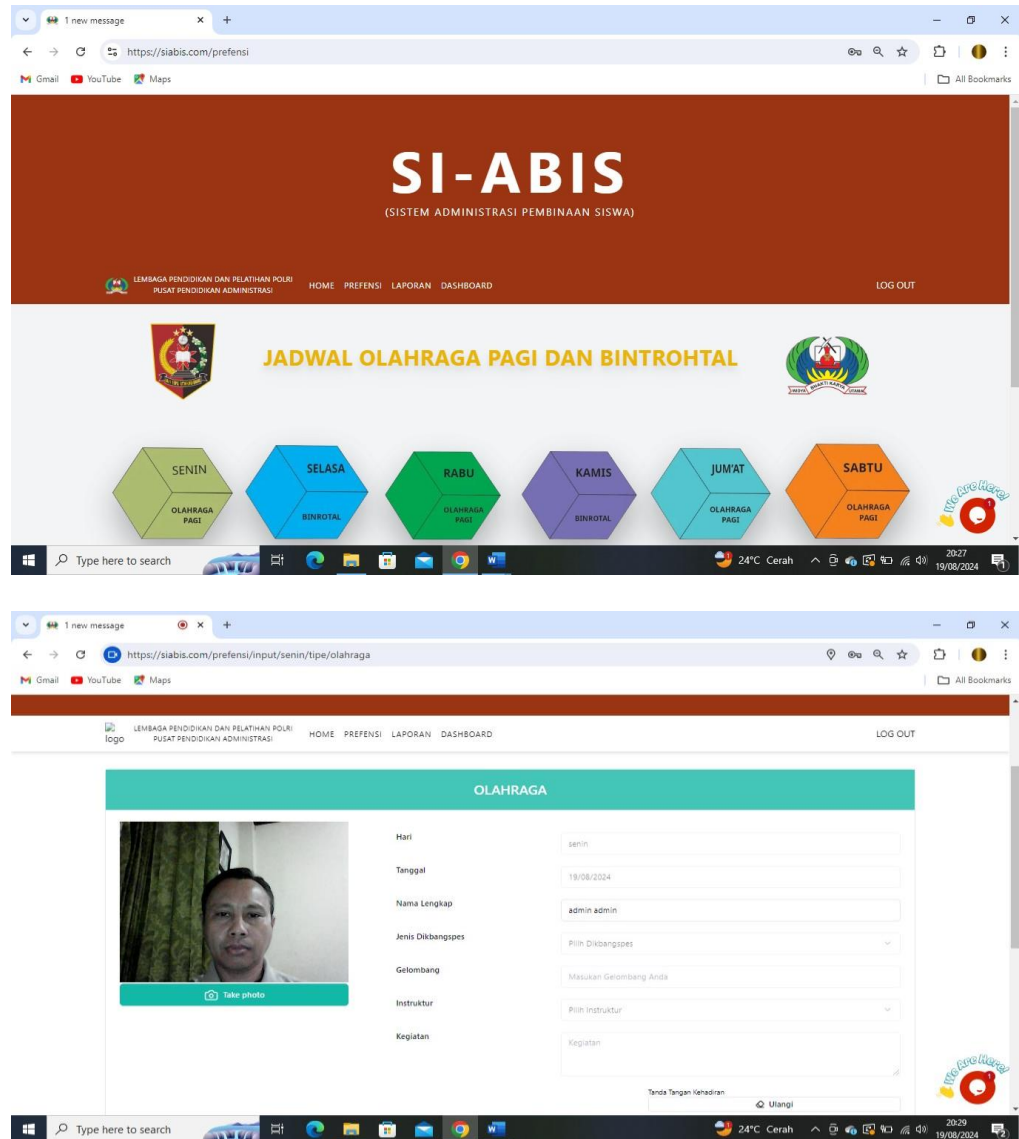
1 new message
https://siabis.com/prefensi
Gmail YouTube Maps
All Bookmarks

SI-ABIS
(SISTEM ADMINISTRASI PEMBINAAN SISWA)

LEMBAGA PENDIDIKAN DAN PELATIHAN POLRI
PUSAT PENDIDIKAN ADMINISTRASI
HOME PREFENSI LAPORAN DASHBOARD
LOG OUT

JADWAL OLAHRAGA PAGI DAN BINTROHTAL

SENIN
OLAHRAGA PAGI

SELASA
BINROTAL

RABU
OLAHRAGA PAGI

KAMIS
BINROTAL

JUM'AT
OLAHRAGA PAGI

SABTU
OLAHRAGA PAGI

We Are Here!

Type here to search
24°C Cerah
20:27
19/08/2024

1 new message
https://siabis.com/prefensi/input/senin/tipe/olahraga
Gmail YouTube Maps
All Bookmarks

logo
LEMBAGA PENDIDIKAN DAN PELATIHAN POLRI
PUSAT PENDIDIKAN ADMINISTRASI
HOME PREFENSI LAPORAN DASHBOARD
LOG OUT

OLAHRAGA

Take photo

Hari
senin
Tanggal
19/08/2024
Nama Lengkap
admin admin
Jenis Dikbangspes
Pilih Dikbangspes
Gelombang
Masukan Gelombang Anda
Instruktur
Pilih Instruktur
Kegiatan
Kegiatan

Tanda Tangan Kehadiran
Ulangi

We Are Here!

Type here to search
24°C Cerah
20:29
19/08/2024